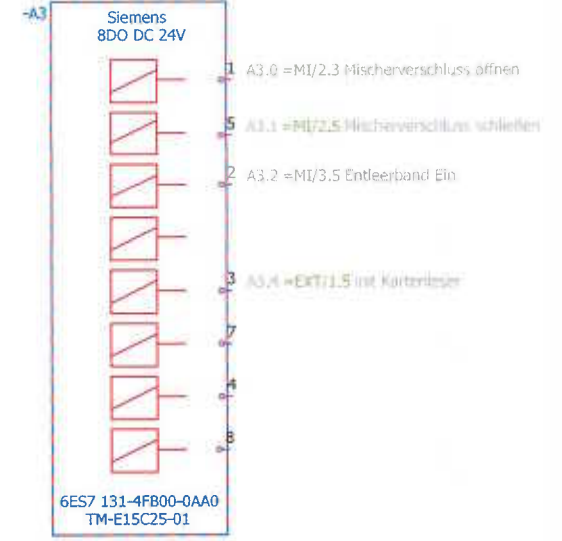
-A3

Siemens
8DO DC 24V

1 A3.0 =MI/2.3 Mischerverschluss öffnen

5 A3.1 =MI/2.5 Mischerverschluss schließen

2 A3.2 =MI/3.5 Entleerband Ein

3 A3.4 =EXT/1.5 int Kartenleser

7

4

8

6ES7 131-4FB00-0AA0
TM-E15C25-01